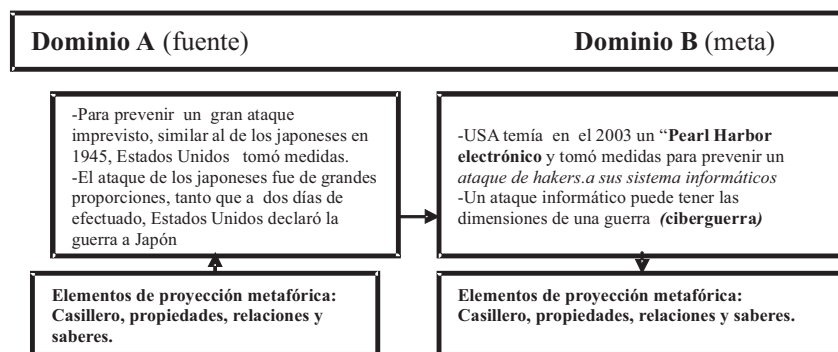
**Dominio A** (fuente)

**Dominio B** (meta)

-Para prevenir un gran ataque imprevisto, similar al de los japoneses en 1945, Estados Unidos tomó medidas.
-El ataque de los japoneses fue de grandes proporciones, tanto que a dos días de efectuado, Estados Unidos declaró la guerra a Japón

-USA temía en el 2003 un "**Pearl Harbor electrónico** y tomó medidas para prevenir un *ataque de hakers.a sus sistema informáticos*
-Un ataque informático puede tener las dimensiones de una guerra ***(ciberguerra)***

**Elementos de proyección metafórica: Casillero, propiedades, relaciones y saberes.**

**Elementos de proyección metafórica: Casillero, propiedades, relaciones y saberes.**